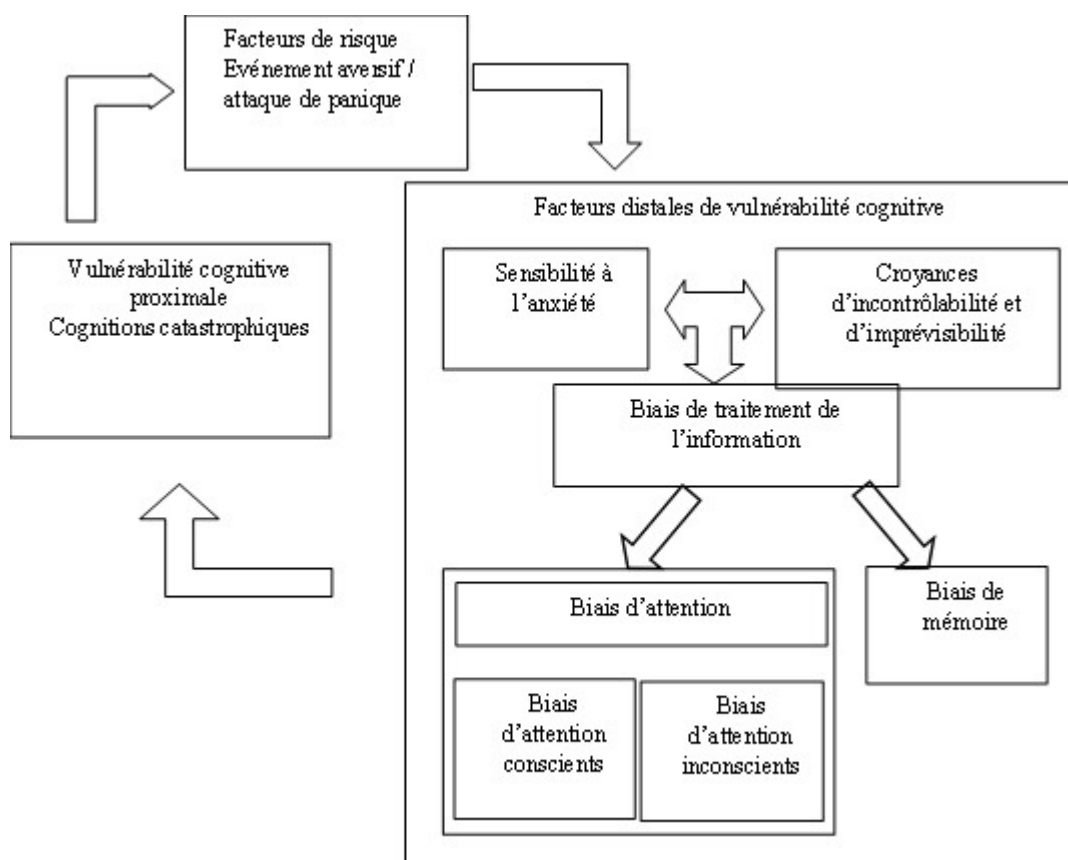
Facteurs de risque
Evénement aversif / attaque de panique

Facteurs distales de vulnérabilité cognitive

Vulnérabilité cognitive proximale
Cognitions catastrophiques

Sensibilité à l'anxiété

Croyances d'incontrôlabilité et d'imprévisibilité

Biais de traitement de l'information

Biais d'attention

Biais de mémoire

Biais d'attention conscients

Biais d'attention inconscients